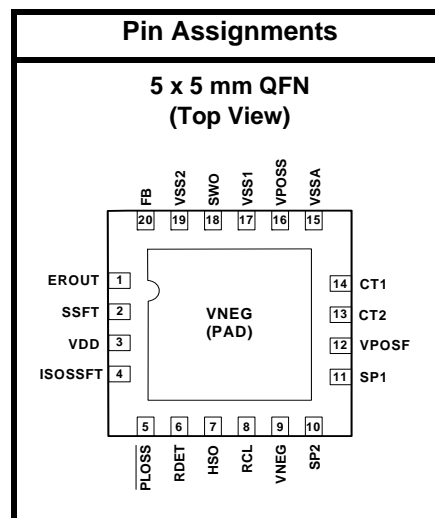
Pin Assignments

5 x 5 mm QFN
(Top View)

FB 20
VSS2 19
SWO 18
VSS1 17
VPOSS 16
VSSA 15

EROUT 1
SSFT 2
VDD 3
ISOSSFT 4

VNEG
(PAD)

14 CT1
13 CT2
12 VPOSF
11 SP1

5 $\overline{PLOSS}$
6 RDET
7 HSO
8 RCL
9 VNEG
10 SP2